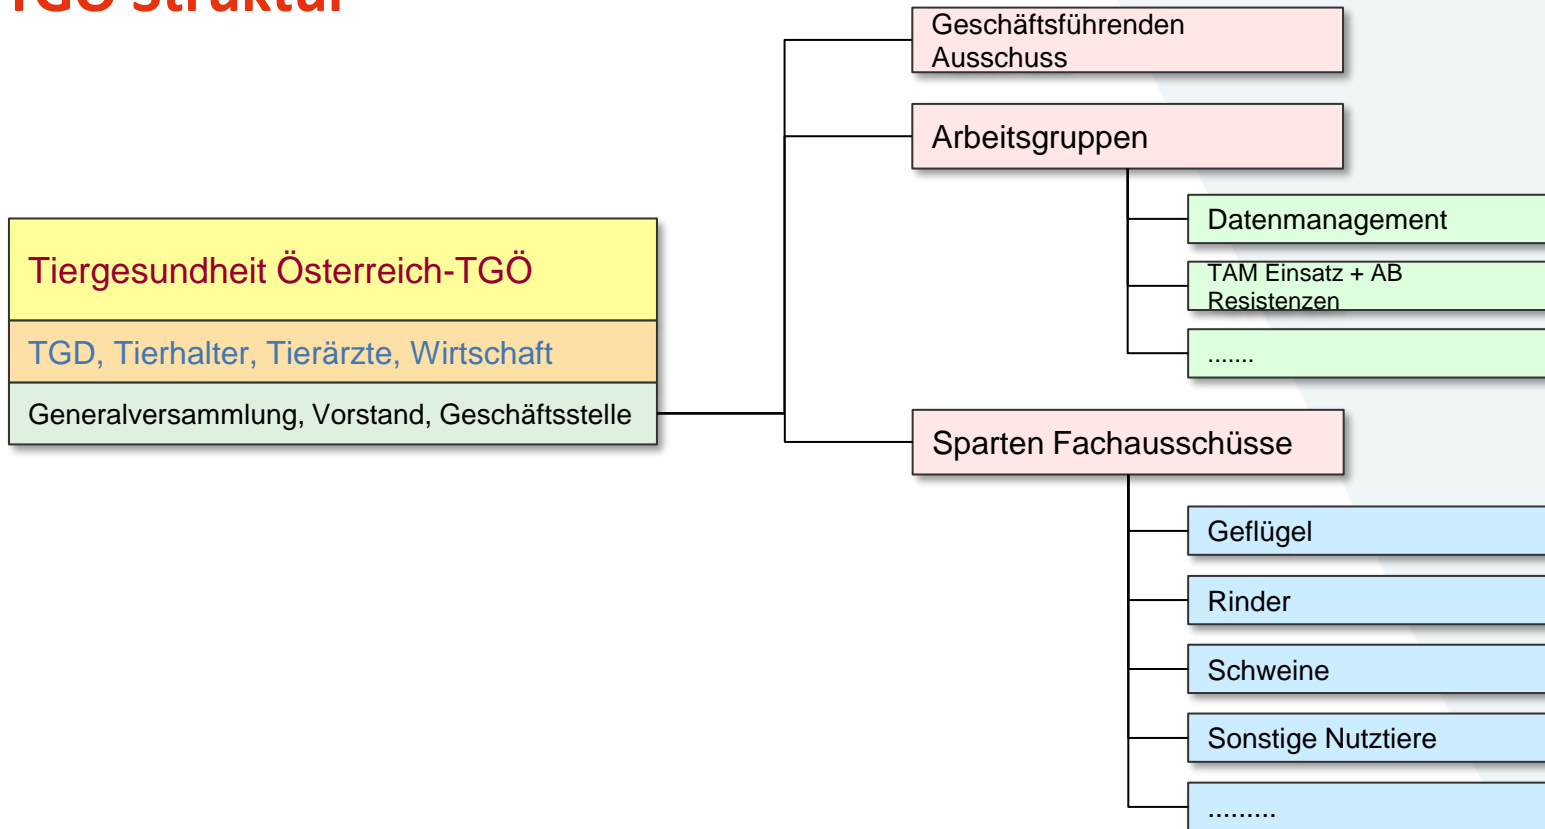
TGÖ Struktur

Tiergesundheit Österreich-TGÖ

TGD, Tierhalter, Tierärzte, Wirtschaft

Generalversammlung, Vorstand, Geschäftsstelle

Geschäftsführenden Ausschuss

Arbeitsgruppen

Datenmanagement

TAM Einsatz + AB Resistenzen

.......

Sparten Fachausschüsse

Geflügel

Rinder

Schweine

Sonstige Nutztiere

.........